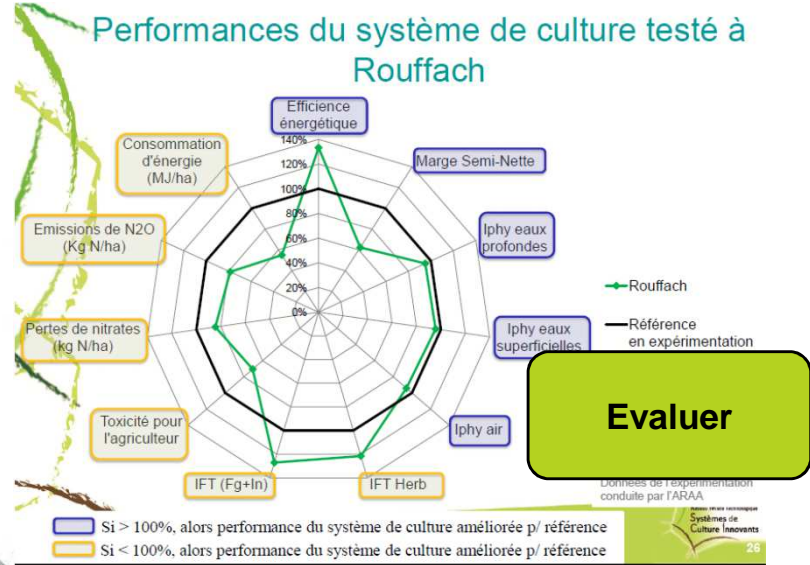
Performances du système de culture testé à Rouffach

Efficience énergétique

Marge Semi-Nette

Iphy eaux profondes

Iphy eaux superficielles

Iphy air

IFT Herb

IFT (Fg+In)

Toxicité pour l'agriculteur

Pertes de nitrates (kg N/ha)

Emissions de N2O (Kg N/ha)

Consommation d'énergie (MJ/ha)

140%
120%
100%
80%
60%
40%
20%
0%

Rouffach

Référence en expérimentation

Evaluer

Données de l'expérimentation conduite par l'ARAA

Si > 100%, alors performance du système de culture améliorée p/ référence

Si < 100%, alors performance du système de culture améliorée p/ référence

Réseau mixte technologique Systèmes de Culture Innovants

26